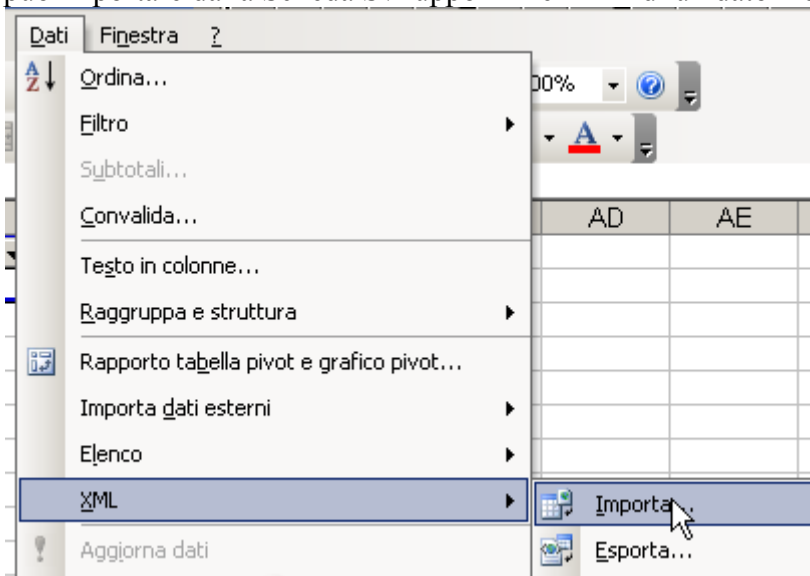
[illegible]

Dati Finestra ?

Ordina...
Filtro
Subtotali...
Convalida...
Testo in colonne...
Raggruppa e struttura
Rapporto tabella pivot e grafico pivot...
Importa dati esterni
Elenco
XML
Aggiorna dati

00%

AD AE

Importa...
Esporta...